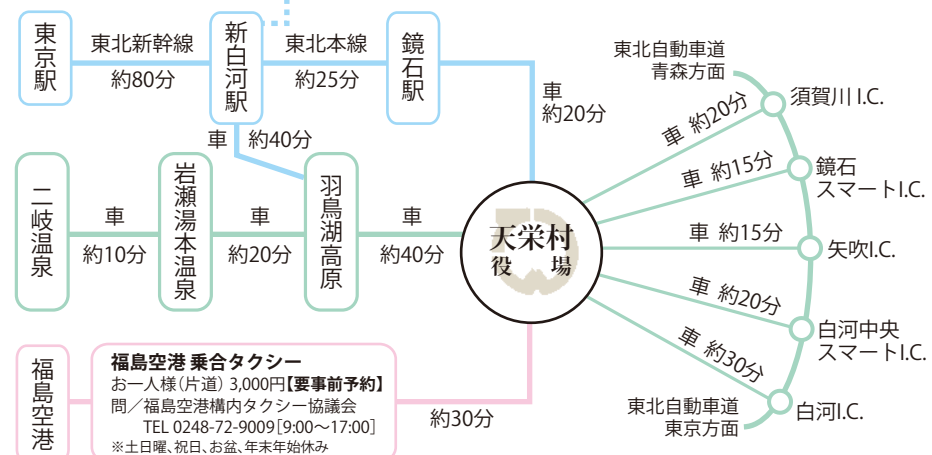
東京駅

東北新幹線
約80分

新白河駅

東北本線
約25分

鏡石駅

車
約20分

車
約40分

二岐温泉

車
約10分

岩瀬湯本温泉

車
約20分

羽鳥湖高原

車
約40分

天栄村役場

東北自動車道
青森方面

須賀川 I.C.

車 約20分

鏡石
スマートI.C.

車 約15分

車 約15分

矢吹I.C.

車 約20分

白河中央
スマートI.C.

車 約30分

東北自動車道
東京方面

白河I.C.

福島空港

福島空港 乗合タクシー
お一人様（片道）3,000円【要事前予約】
問／福島空港構内タクシー協議会
TEL 0248-72-9009［9:00～17:00］
※土日曜、祝日、お盆、年末年始休み

約30分